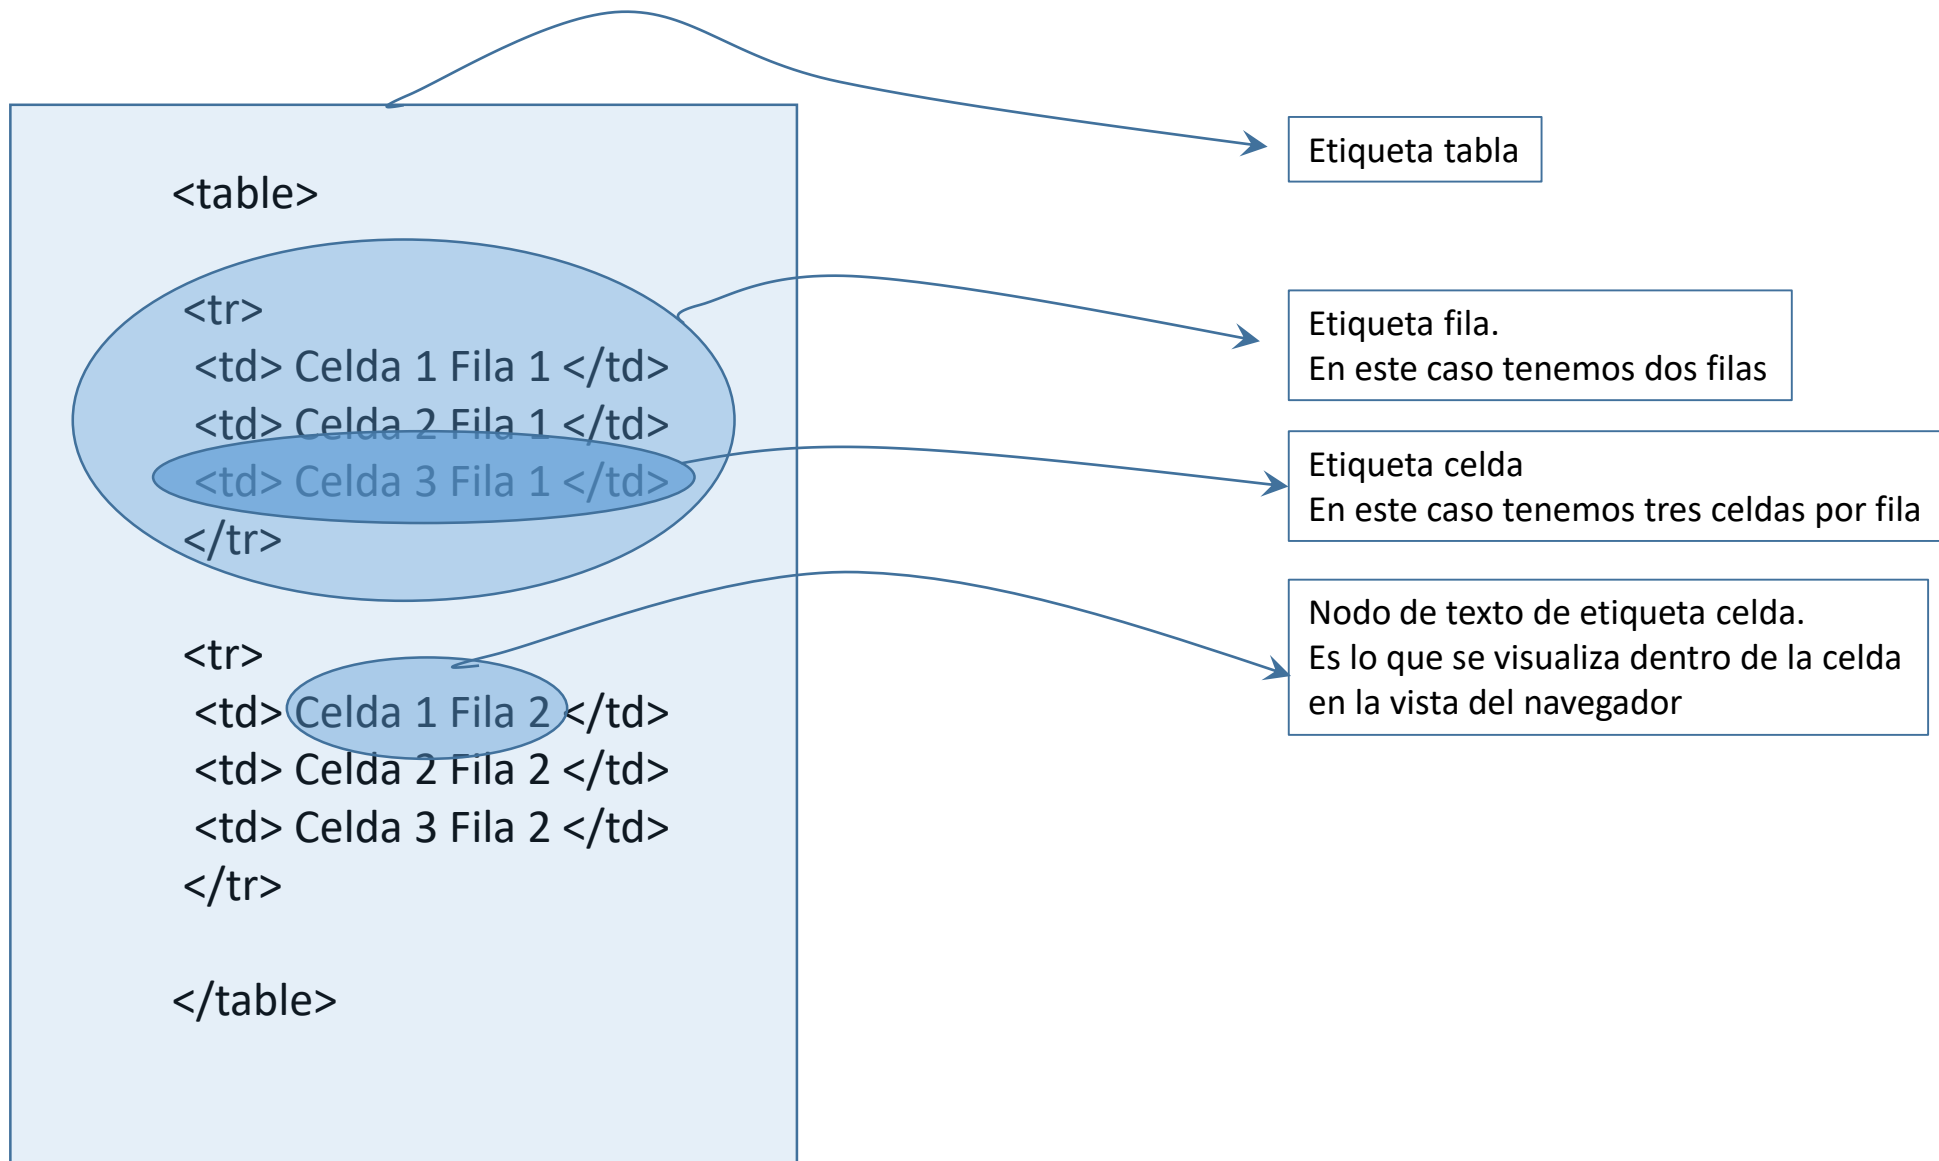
<table>

<tr>
<td> Celda 1 Fila 1 </td>
<td> Celda 2 Fila 1 </td>
<td> Celda 3 Fila 1 </td>
</tr>

<tr>
<td> Celda 1 Fila 2 </td>
<td> Celda 2 Fila 2 </td>
<td> Celda 3 Fila 2 </td>
</tr>

</table>

Etiqueta tabla

Etiqueta fila.
En este caso tenemos dos filas

Etiqueta celda
En este caso tenemos tres celdas por fila

Nodo de texto de etiqueta celda.
Es lo que se visualiza dentro de la celda en la vista del navegador